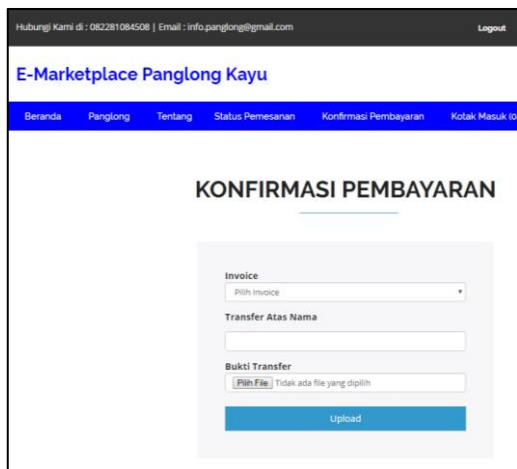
Hubungi Kami di : 082281084508 | Email : info.panglong@gmail.com

Logout

E-Marketplace Panglong Kayu

Beranda Panglong Tentang Status Pemesanan Konfirmasi Pembayaran Kotak Masuk (0

KONFIRMASI PEMBAYARAN

Invoice

Pilih Invoice

Transfer Atas Nama

Bukti Transfer

Pilih File Tidak ada file yang dipilih

Upload